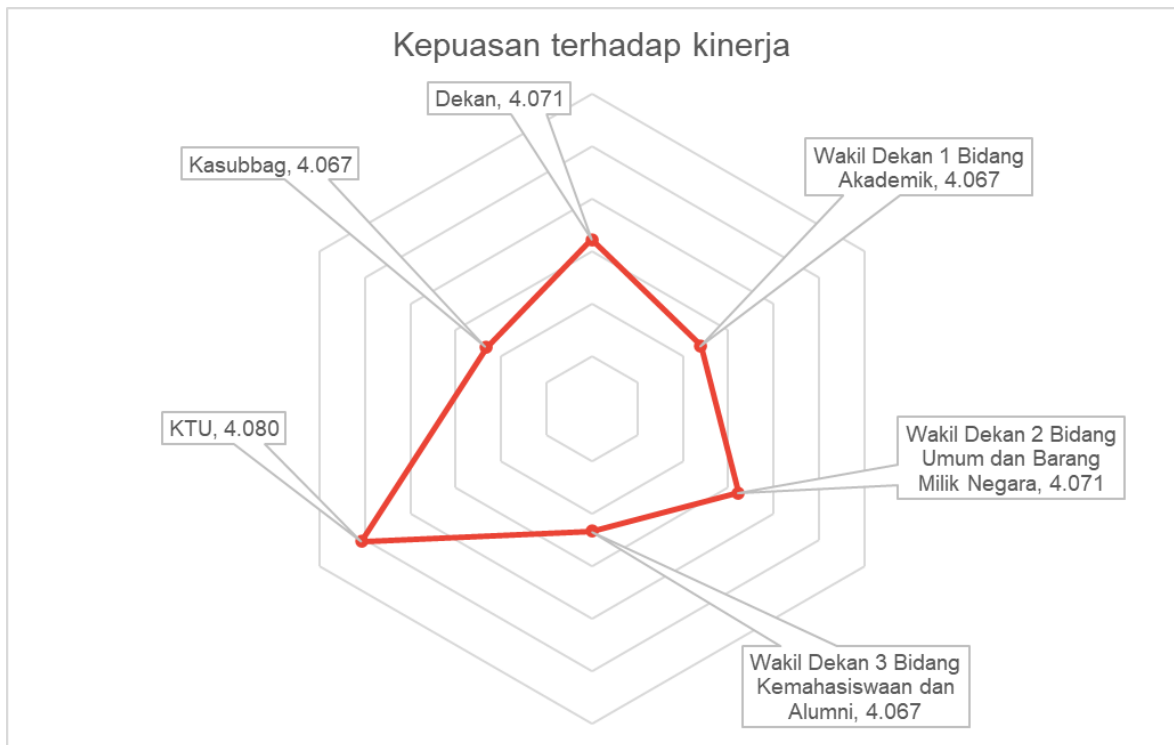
Kepuasan terhadap kinerja

Dekan, 4.071

Kasubbag, 4.067

Wakil Dekan 1 Bidang Akademik, 4.067

KTU, 4.080

Wakil Dekan 2 Bidang Umum dan Barang Milik Negara, 4.071

Wakil Dekan 3 Bidang Kemahasiswaan dan Alumni, 4.067